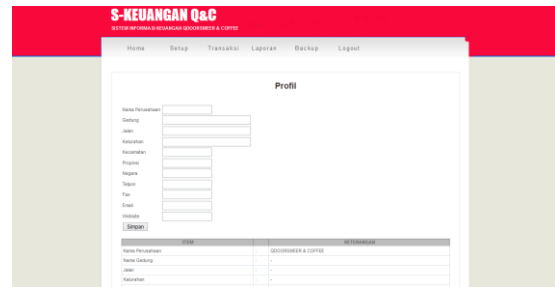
S-KEUANGAN Q&C
SISTEM INFORMASI KEUANGAN QIDOOBSMEER & COFFEE

Home Setup Transaksi Laporan Backup Logout

Profil

Nama Perusahaan
Gedung
Jalan
Kelurahan
Kecamatan
Propinsi
Negara
Telpon
Fax
Email
Website
Simpan

| ITEM | | KETERANGAN |
|---|---|---|
| Nama Perusahaan | : | QIDOOBSMEER & COFFEE |
| Nama Gedung | : | - |
| Jalan | : | - |
| Kelurahan | : | - |